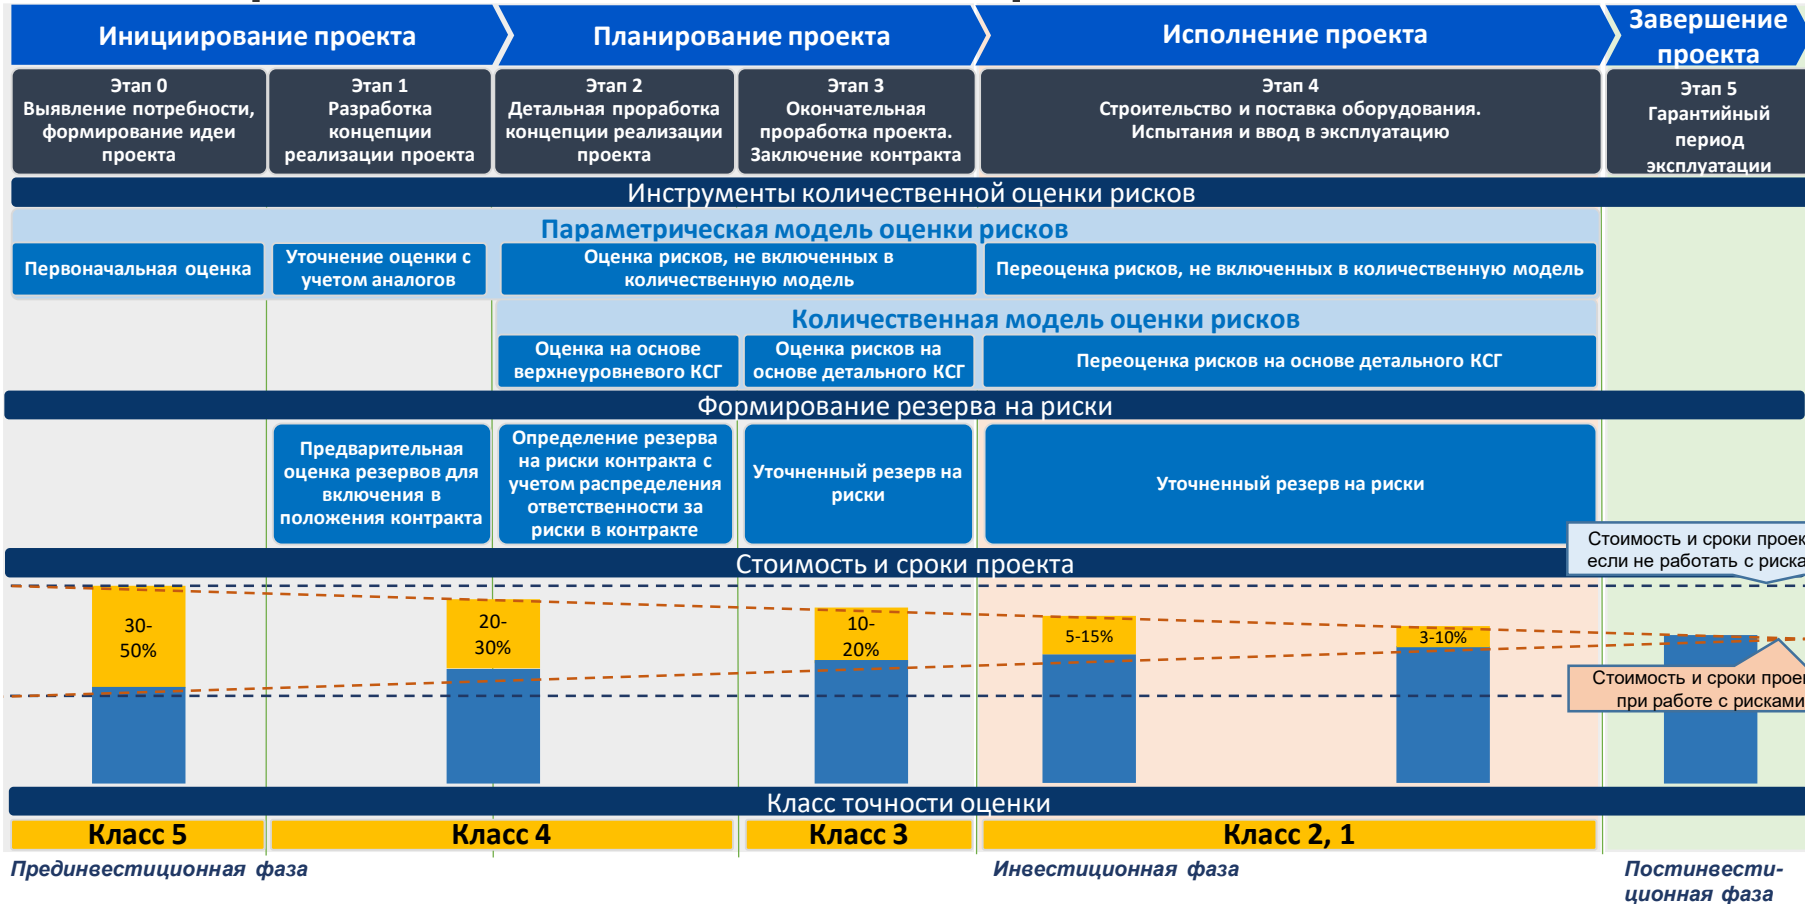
Инициирование проекта

Планирование проекта

Исполнение проекта

Завершение проекта

Этап 0
Выявление потребности, формирование идеи проекта

Этап 1
Разработка концепции реализации проекта

Этап 2
Детальная проработка концепции реализации проекта

Этап 3
Окончательная проработка проекта. Заключение контракта

Этап 4
Строительство и поставка оборудования. Испытания и ввод в эксплуатацию

Этап 5
Гарантийный период эксплуатации

Инструменты количественной оценки рисков

Параметрическая модель оценки рисков

Первоначальная оценка

Уточнение оценки с учетом аналогов

Оценка рисков, не включенных в количественную модель

Переоценка рисков, не включенных в количественную модель

Количественная модель оценки рисков

Оценка на основе верхнеуровневого КСГ

Оценка рисков на основе детального КСГ

Переоценка рисков на основе детального КСГ

Формирование резерва на риски

Предварительная оценка резервов для включения в положения контракта

Определение резерва на риски контракта с учетом распределения ответственности за риски в контракте

Уточненный резерв на риски

Уточненный резерв на риски

Стоимость и сроки проек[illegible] если не работать с риска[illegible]

Стоимость и сроки проекта

30-50%

20-30%

10-20%

5-15%

3-10%

Стоимость и сроки прое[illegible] при работе с рисками

Класс точности оценки

Класс 5

Класс 4

Класс 3

Класс 2, 1

Прединвестиционная фаза

Инвестиционная фаза

Постинвестиционная фаза